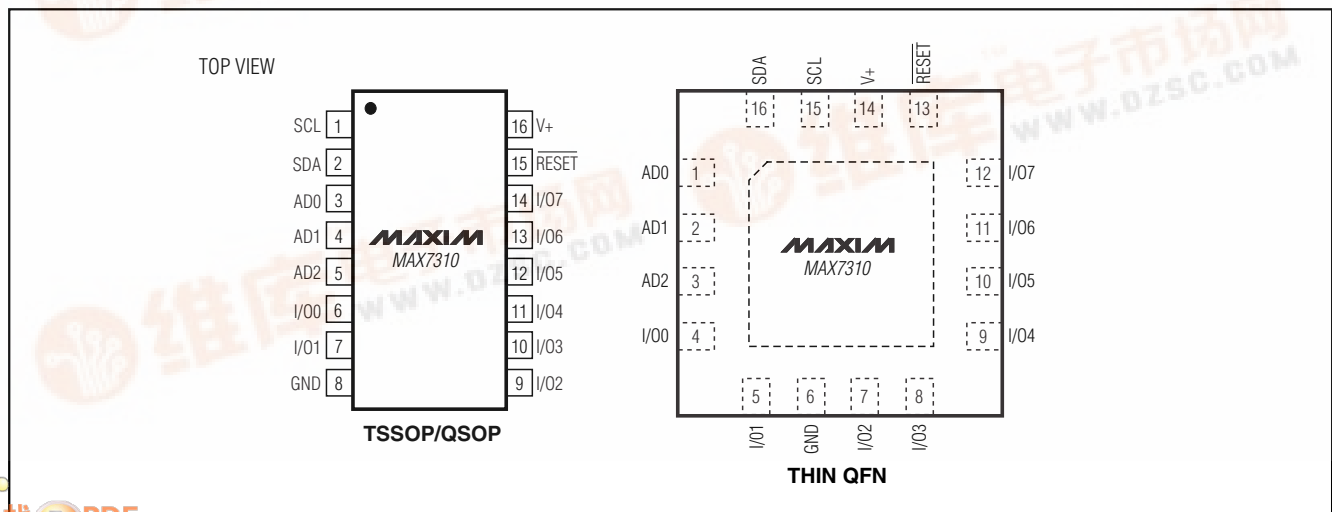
TOP VIEW

SCL 1
SDA 2
AD0 3
AD1 4
AD2 5
I/O0 6
I/O1 7
GND 8

16 V+
15 $\overline{RESET}$
14 I/O7
13 I/O6
12 I/O5
11 I/O4
10 I/O3
9 I/O2

MAXIM
MAX7310

TSSOP/QSOP

SDA SCL V+ $\overline{RESET}$
16 15 14 13

AD0 1
AD1 2
AD2 3
I/O0 4

12 I/O7
11 I/O6
10 I/O5
9 I/O4

MAXIM
MAX7310

5 6 7 8
I/O1 GND I/O2 I/O3

THIN QFN

维库电子市场网
WWW.DZSC.COM